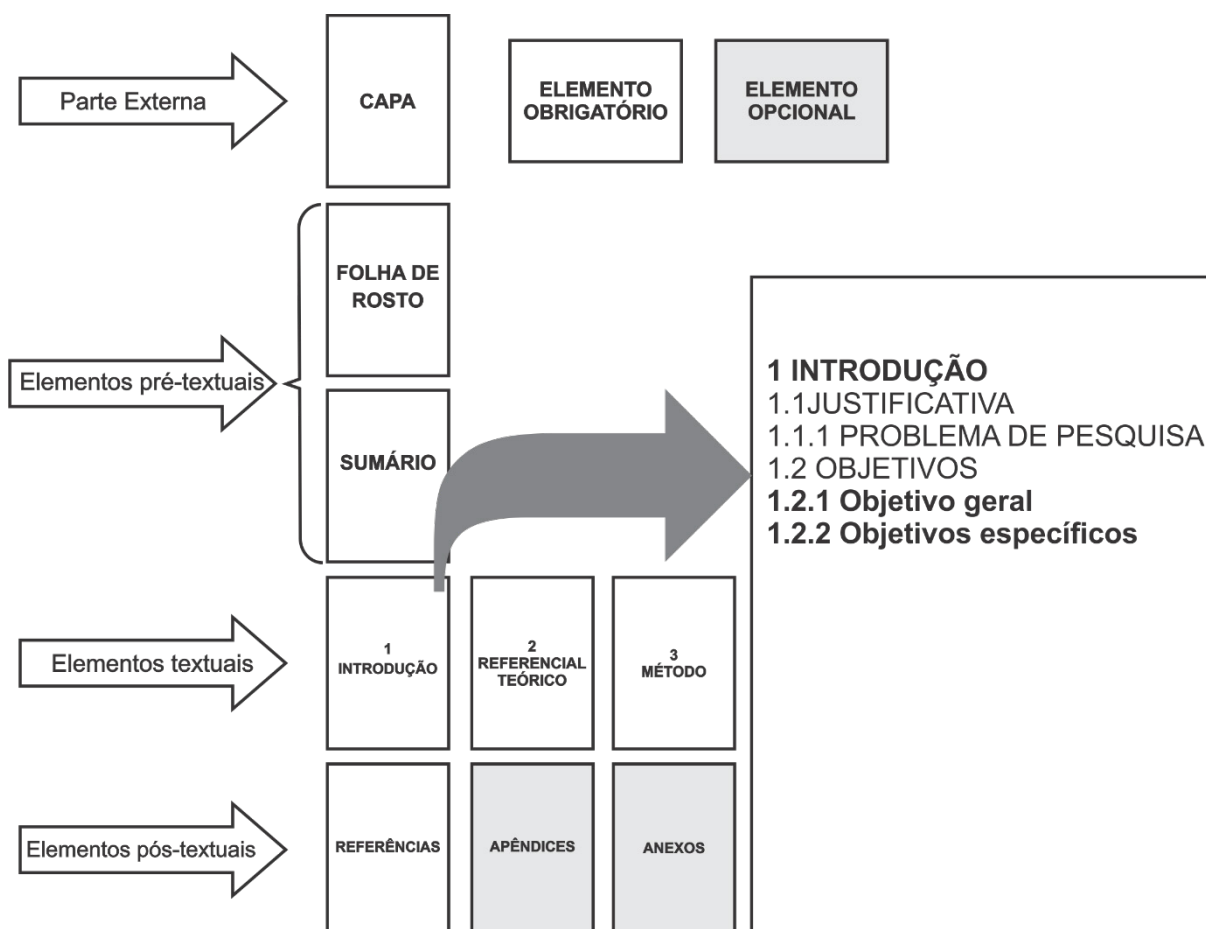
Parte Externa

CAPA

ELEMENTO OBRIGATÓRIO

ELEMENTO OPCIONAL

Elementos pré-textuais

FOLHA DE ROSTO

SUMÁRIO

1 INTRODUÇÃO
1.1JUSTIFICATIVA
1.1.1 PROBLEMA DE PESQUISA
1.2 OBJETIVOS
1.2.1 Objetivo geral
1.2.2 Objetivos específicos

Elementos textuais

1 INTRODUÇÃO

2 REFERENCIAL TEÓRICO

3 MÉTODO

Elementos pós-textuais

REFERÊNCIAS

APÊNDICES

ANEXOS